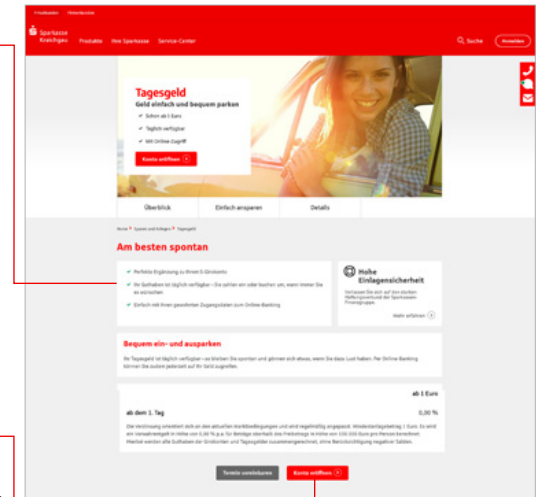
Sparkasse Kraichgau
Produkte
Ihre Sparkasse
Service-Center
Suche
Anmelden

Tagesgeld
Geld einfach und bequem parken
Schon ab 1 Euro
Täglich verfügbar
Mit Online-Zugriff
Konto eröffnen

Überblick
Einfach ansparen
Details

Am besten spontan

Perfekte Ergänzung zu Ihrem Girokonto
Ihr Guthaben ist täglich verfügbar – Sie zahlen ein oder buchen um, wann immer Sie es wünschen
Einfach mit Ihren gewohnten Zugangsdaten zum Online-Banking

Hohe Einlagensicherheit
Mehr erfahren

Bequem ein- und ausparken

ab 1 Euro
ab dem 1. Tag
0,00 %

Termin vereinbaren
Konto eröffnen